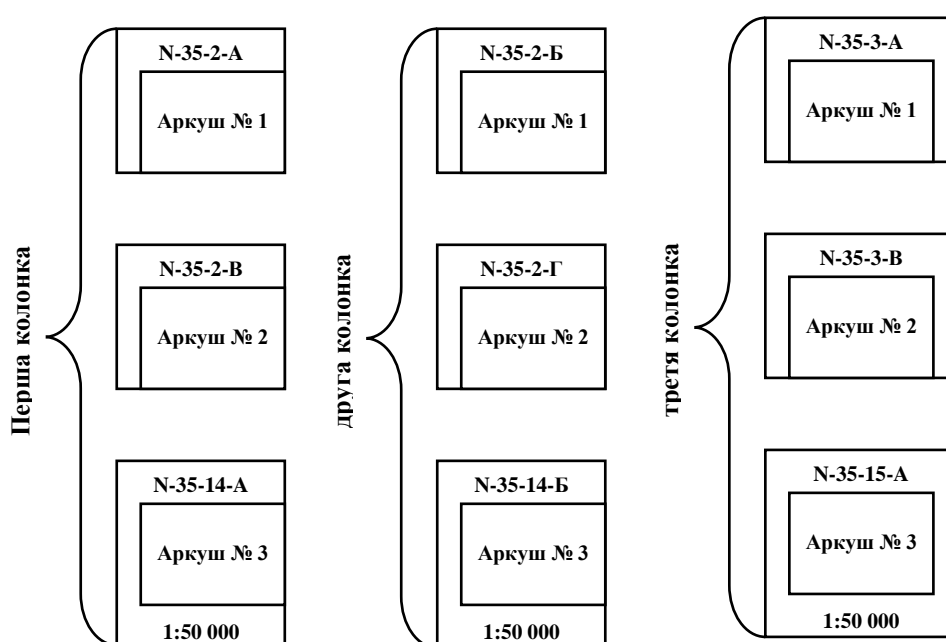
Перша колонка

N-35-2-А

Аркуш № 1

N-35-2-В

Аркуш № 2

N-35-14-А

Аркуш № 3

1:50 000

друга колонка

N-35-2-Б

Аркуш № 1

N-35-2-Г

Аркуш № 2

N-35-14-Б

Аркуш № 3

1:50 000

третя колонка

N-35-3-А

Аркуш № 1

N-35-3-В

Аркуш № 2

N-35-15-А

Аркуш № 3

1:50 000